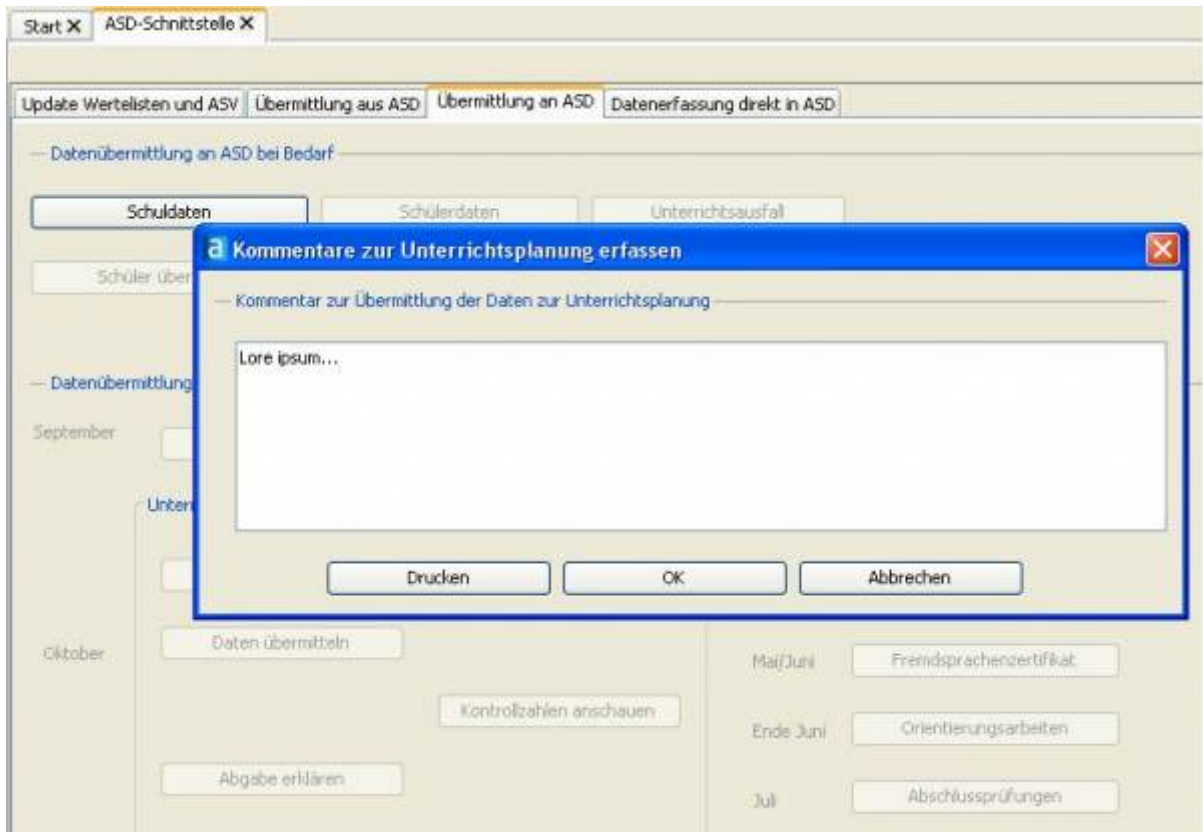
Start ✕ ASD-Schnittstelle ✕

Update Wertelisten und ASV | Übermittlung aus ASD | Übermittlung an ASD | Datenerfassung direkt in ASD

Datenübermittlung an ASD bei Bedarf

Schuldaten
Schülerdaten
Unterrichtsausfall

Schüler über

Datenübermittlung

September

Unterr

a Kommentare zur Unterrichtsplanung erfassen

Kommentar zur Übermittlung der Daten zur Unterrichtsplanung

Lore ipsum...

Drucken
OK
Abbrechen

Oktober
Daten übermitteln
Kontrollzahlen anschauen
Abgabe erklären

Mai/Juni
Fremdsprachenzertifikat
Ende Juni
Orientierungsarbeiten
Juli
Abschlussprüfungen